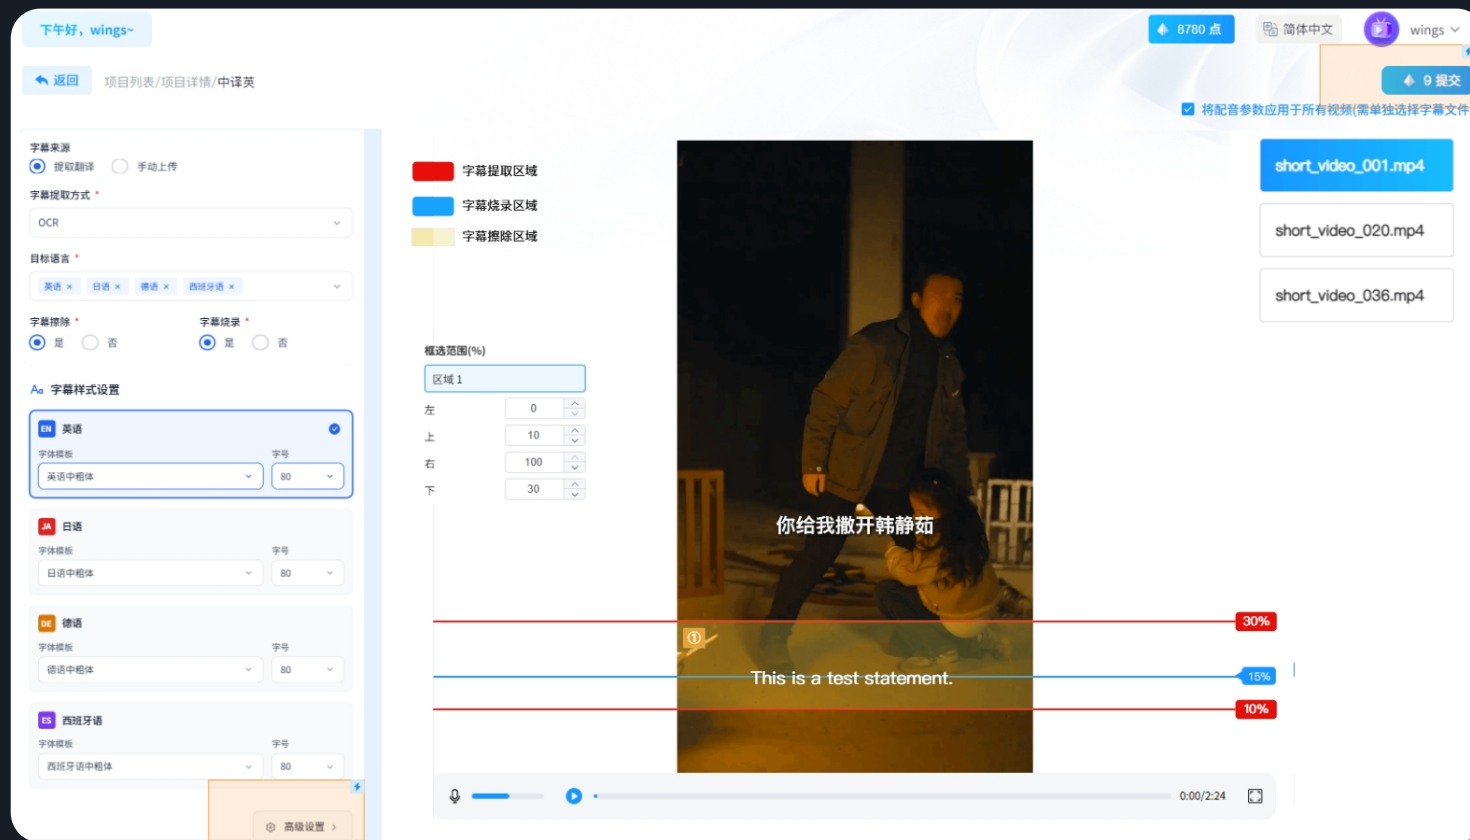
下午好，wings~

8780 点
简体中文
wings

返回
项目列表/项目详情/中译英

9 提交

将配音参数应用于所有视频(需单独选择字幕文件

字幕来源
提取翻译
手动上传

字幕提取方式 *
OCR

目标语言 *
英语 × 日语 × 德语 × 西班牙语 ×

字幕擦除 *
是
否

字幕烧录 *
是
否

Aa 字幕样式设置

EN 英语
字体模板
英语中粗体
字号
80

JA 日语
字体模板
日语中粗体
字号
80

DE 德语
字体模板
德语中粗体
字号
80

ES 西班牙语
字体模板
西班牙语中粗体
字号
80

高级设置 >

字幕提取区域
字幕烧录区域
字幕擦除区域

框选范围(%)
区域 1
左 0
上 10
右 100
下 30

你给我撒开韩静茹

①

This is a test statement.

30%
15%
10%

0:00/2:24

short_video_001.mp4
short_video_020.mp4
short_video_036.mp4